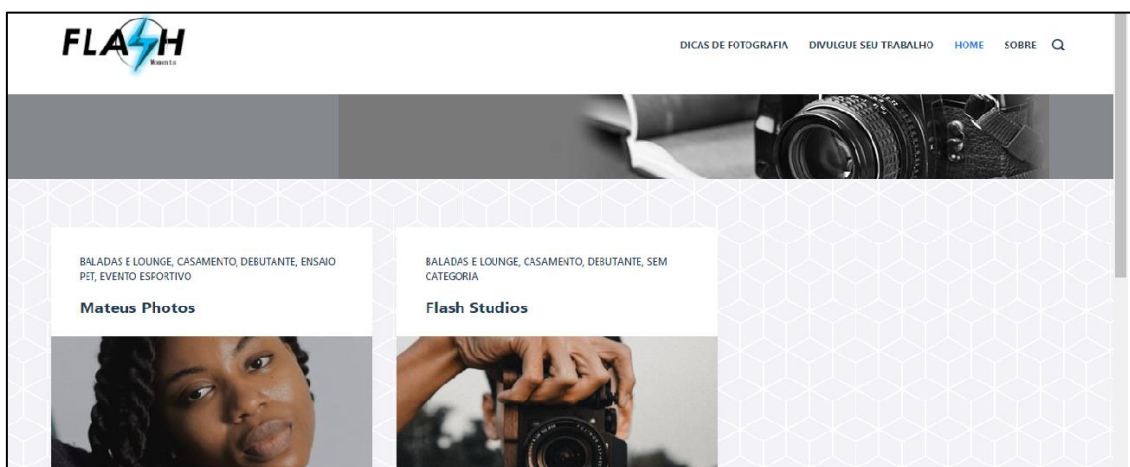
FLASH
Moments

DICAS DE FOTOGRAFIA DIVULGUE SEU TRABALHO HOME SOBRE

BALADAS E LOUNGE, CASAMENTO, DEBUTANTE, ENSAIO PET, EVENTO ESPORTIVO

Mateus Photos

BALADAS E LOUNGE, CASAMENTO, DEBUTANTE, SEM CATEGORIA

Flash Studios